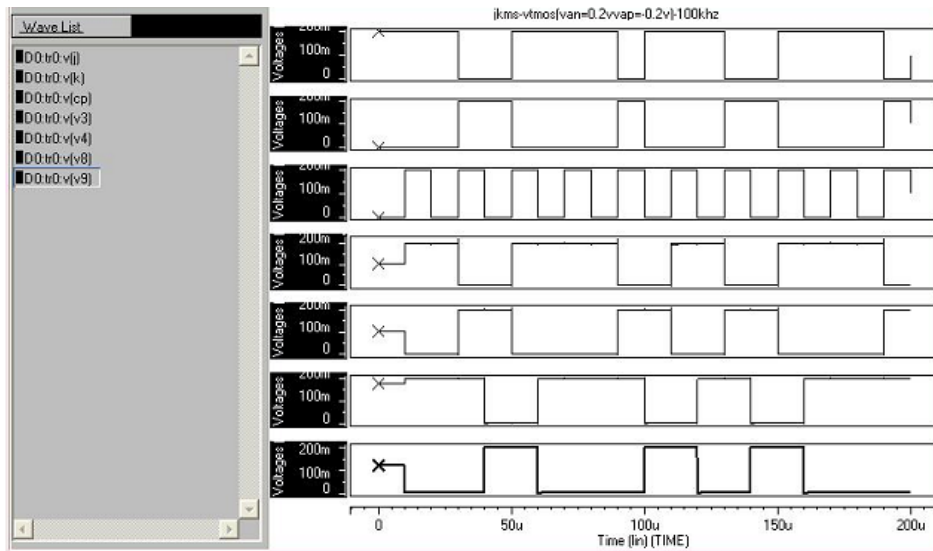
Wave List

D0:tr0:v(j)
D0:tr0:v(k)
D0:tr0:v(cp)
D0:tr0:v(v3)
D0:tr0:v(v4)
D0:tr0:v(v8)
D0:tr0:v(v9)

jkms-vtmos(van=0.2vvap=-0.2v)-100khz

Voltages 200m 100m 0
Voltages 200m 100m 0
Voltages 200m 100m 0
Voltages 200m 100m 0
Voltages 200m 100m 0
Voltages 200m 100m 0
Voltages 200m 100m 0

0 50u 100u 150u 200u
Time (lin) (TIME)